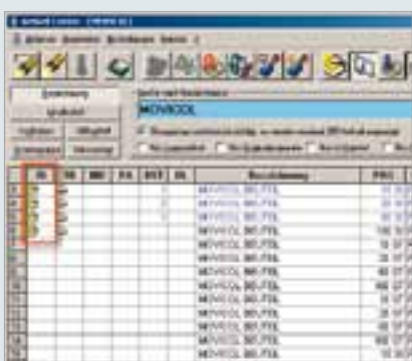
MOVICOL

| IN | EE | MRI | PA | BST | BL | Bezeichnung |
|---|---|---|---|---|---|---|
| | | | | | | MOVICOL BEUTEL |
| | | | | | | MOVICOL BEUTEL |
| | | | | | | MOVICOL BEUTEL |
| | | | | | | MOVICOL BEUTEL |
| | | | | | | MOVICOL BEUTEL |
| | | | | | | MOVICOL BEUTEL |
| | | | | | | MOVICOL BEUTEL |
| | | | | | | MOVICOL BEUTEL |
| | | | | | | MOVICOL BEUTEL |
| | | | | | | MOVICOL BEUTEL |
| | | | | | | MOVICOL BEUTEL |
| | | | | | | MOVICOL BEUTEL |
| | | | | | | MOVICOL BEUTEL |
| | | | | | | MOVICOL BEUTEL |
| | | | | | | MOVICOL BEUTEL |
| | | | | | | MOVICOL BEUTEL |